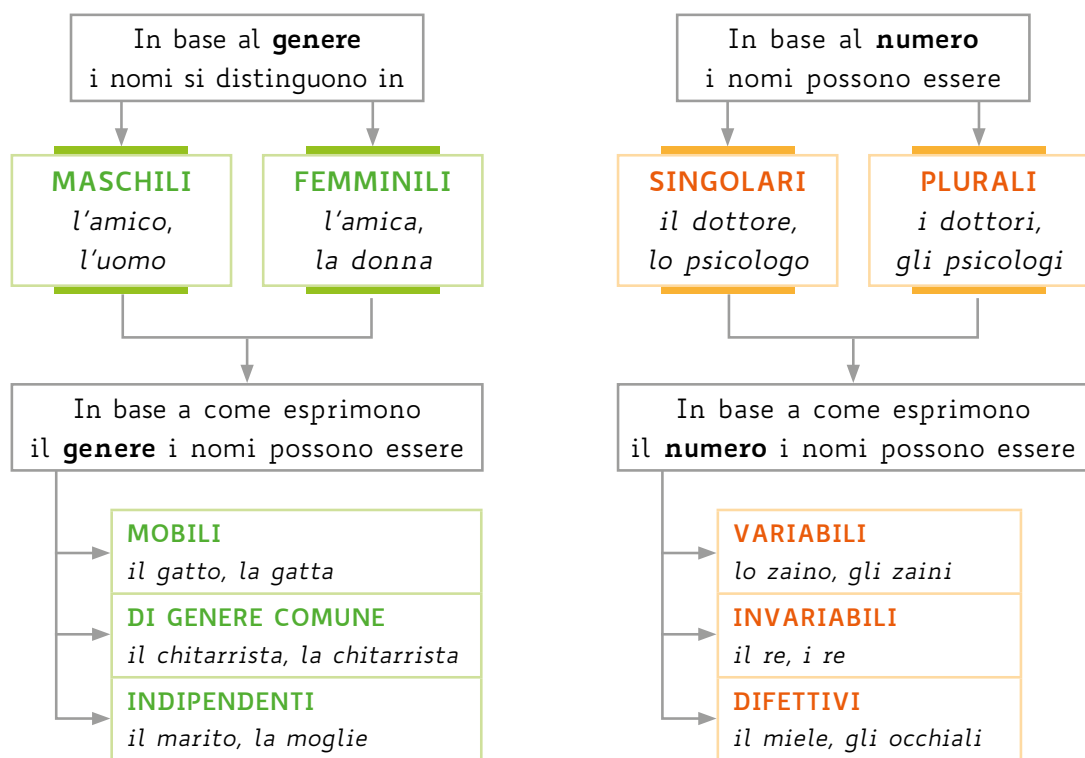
In base al **genere** i nomi si distinguono in

MASCHILI
*l'amico, l'uomo*

FEMMINILI
*l'amica, la donna*

In base a come esprimono il **genere** i nomi possono essere

MOBILI
*il gatto, la gatta*

DI GENERE COMUNE
*il chitarrista, la chitarrista*

INDIPENDENTI
*il marito, la moglie*

In base al **numero** i nomi possono essere

SINGOLARI
*il dottore, lo psicologo*

PLURALI
*i dottori, gli psicologi*

In base a come esprimono il **numero** i nomi possono essere

VARIABILI
*lo zaino, gli zaini*

INVARIABILI
*il re, i re*

DIFETTIVI
*il miele, gli occhiali*